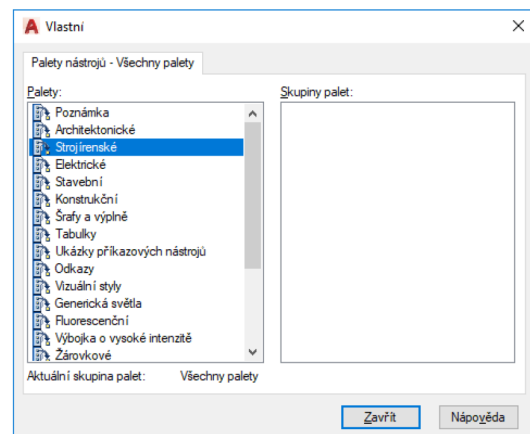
Vlastní

Palety nástrojů - Všechny palety

Palety:

Poznámka
Architektonické
Strojírenské
Elektrické
Stavební
Konstrukční
Šrafy a výplně
Tabulky
Ukázky příkazových nástrojů
Odkazy
Vizuální styly
Generická světla
Fluorescenční
Výbojka o vysoké intenzitě
Žárovkové

Skupiny palet:

Aktuální skupina palet: Všechny palety

Zavřít
Nápověda